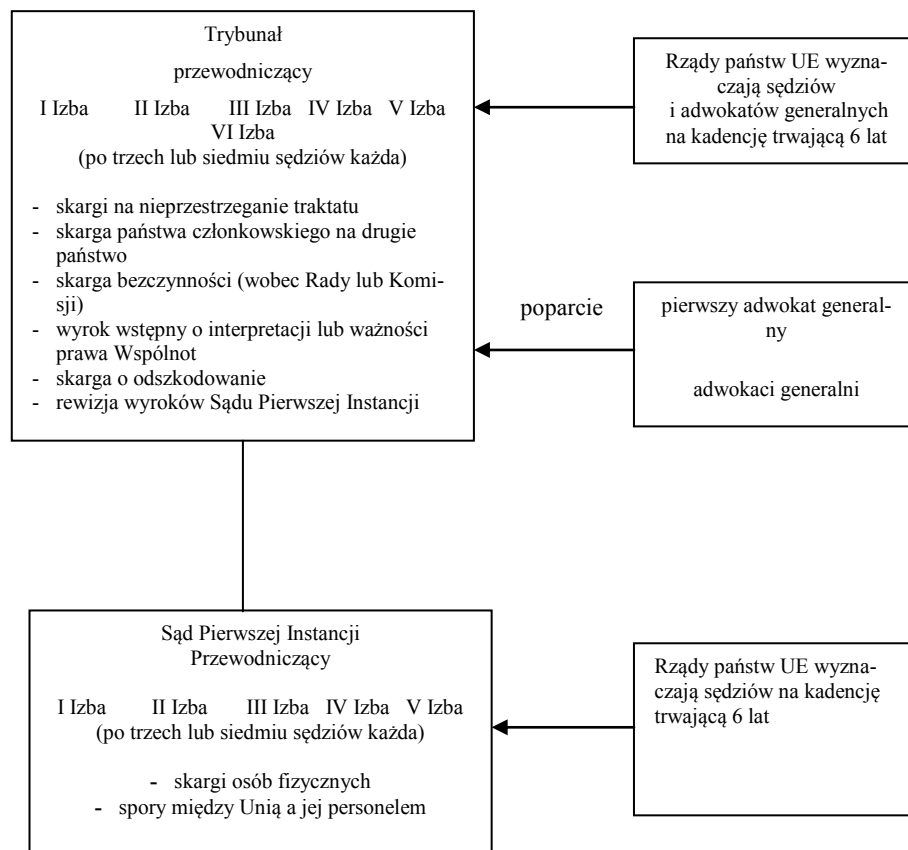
Trybunał

przewodniczący

I Izba II Izba III Izba IV Izba V Izba VI Izba
(po trzech lub siedmiu sędziów każda)

- skargi na nieprzestrzeganie traktatu
- skarga państwa członkowskiego na drugie państwo
- skarga bezczynności (wobec Rady lub Komisji)
- wyrok wstępny o interpretacji lub ważności prawa Wspólnot
- skarga o odszkodowanie
- rewizja wyroków Sądu Pierwszej Instancji

Rządy państw UE wyznaczają sędziów i adwokatów generalnych na kadencję trwającą 6 lat

poparcie

pierwszy adwokat generalny

adwokaci generalni

Sąd Pierwszej Instancji
Przewodniczący

I Izba II Izba III Izba IV Izba V Izba
(po trzech lub siedmiu sędziów każda)

- skargi osób fizycznych
- spory między Unią a jej personelem

Rządy państw UE wyznaczają sędziów na kadencję trwającą 6 lat